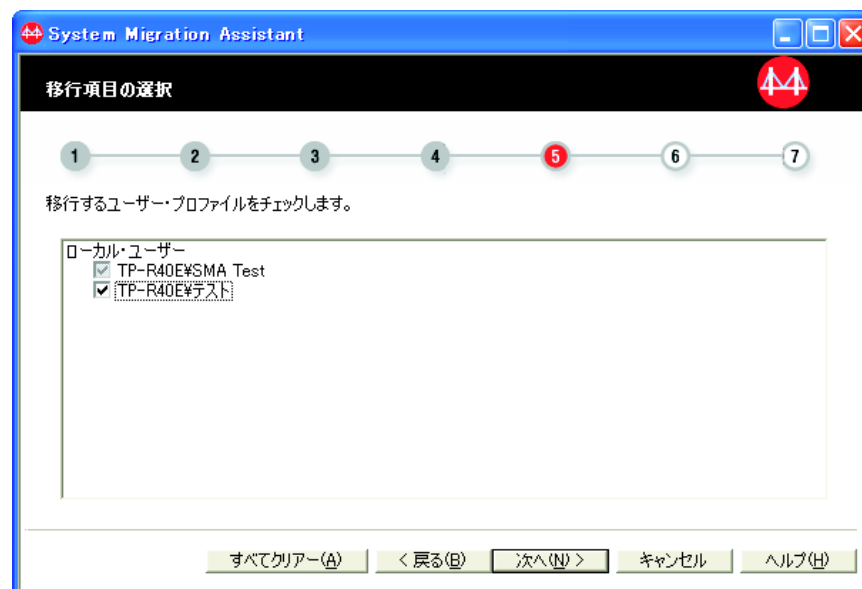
System Migration Assistant

移行項目の選択

1 2 3 4 5 6 7

移行するユーザー・プロファイルをチェックします。

ローカル・ユーザー
TP-R40E¥SMA Test
TP-R40E¥テスト

すべてクリアー(A) < 戻る(B) 次へ(N) > キャンセル ヘルプ(H)